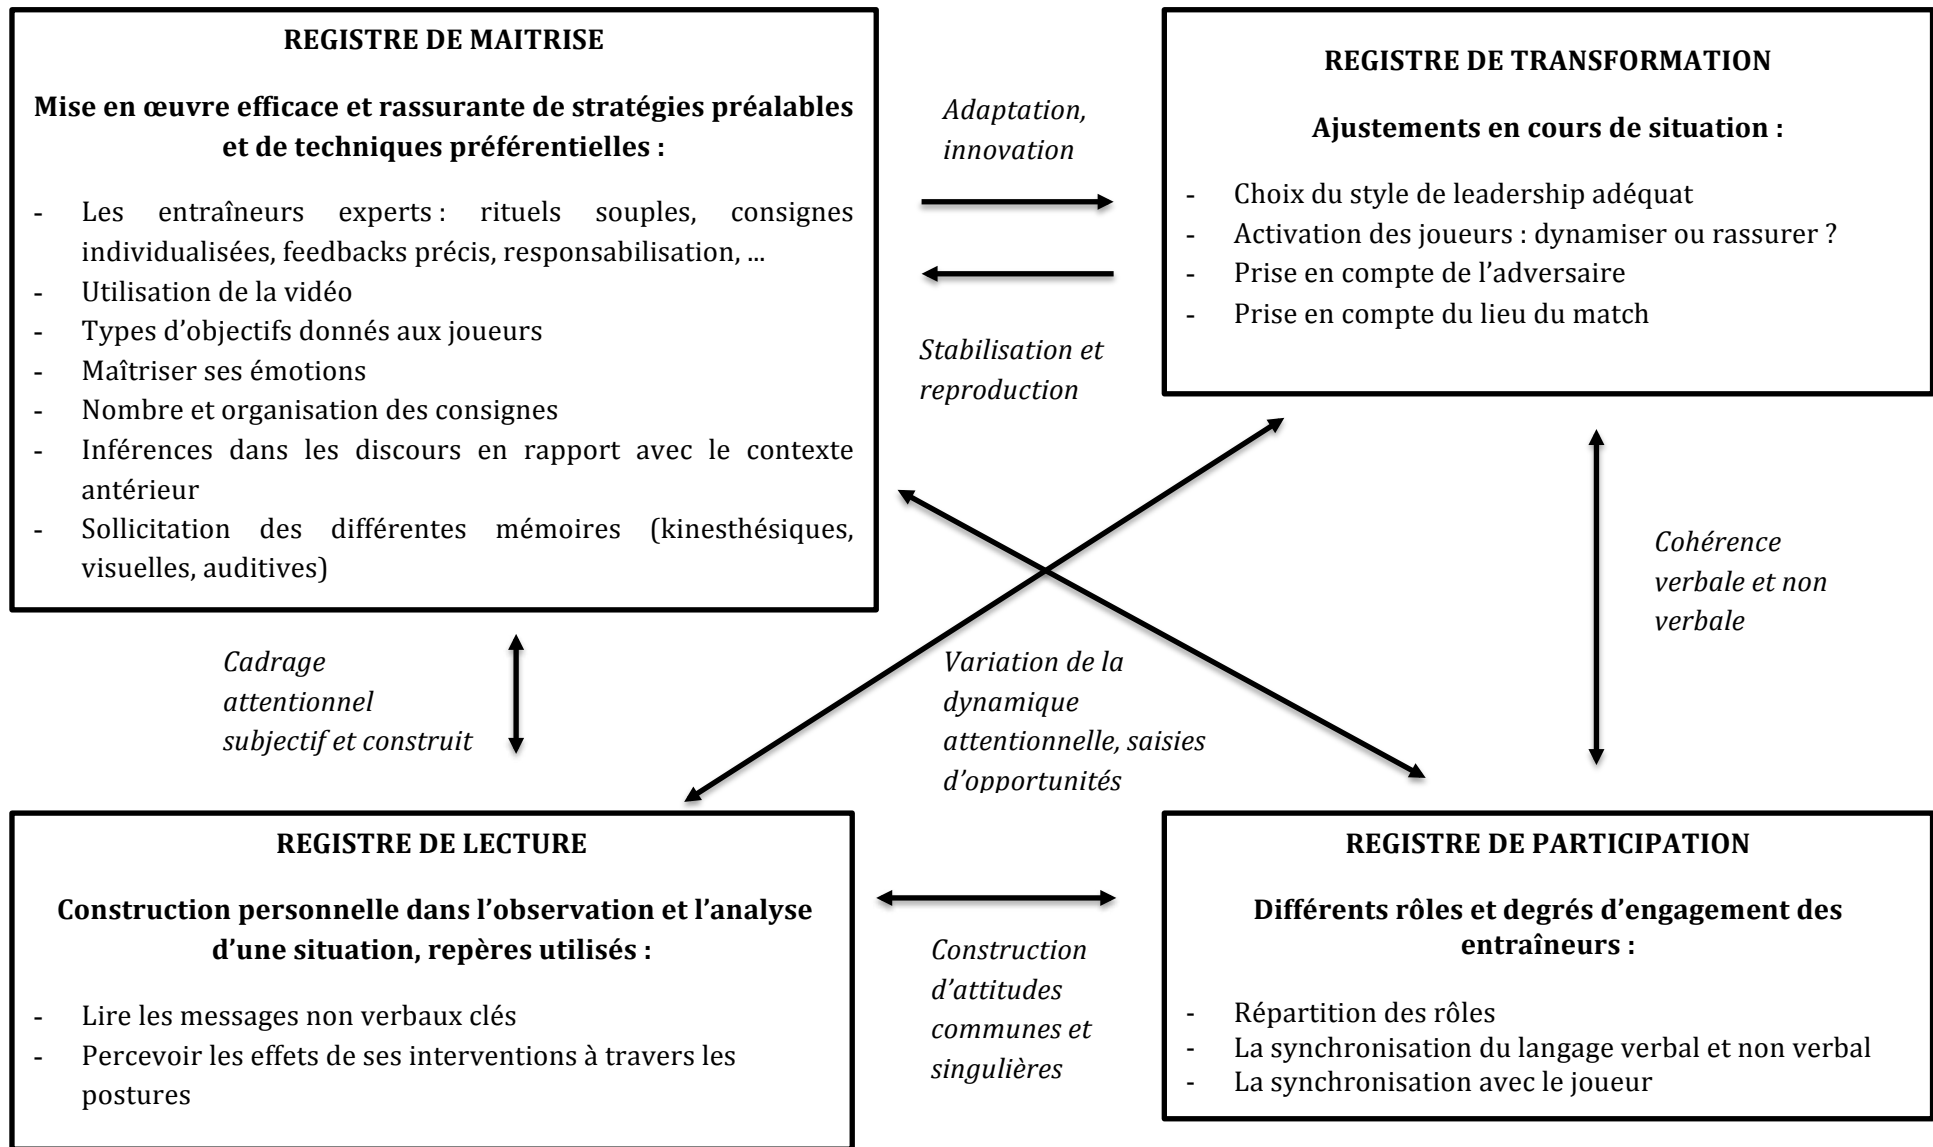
REGISTRE DE MAITRISE

Mise en œuvre efficace et rassurante de stratégies préalables et de techniques préférentielles :

- Les entraîneurs experts : rituels souples, consignes individualisées, feedbacks précis, responsabilisation, ...
- Utilisation de la vidéo
- Types d'objectifs donnés aux joueurs
- Maîtriser ses émotions
- Nombre et organisation des consignes
- Inférences dans les discours en rapport avec le contexte antérieur
- Sollicitation des différentes mémoires (kinesthésiques, visuelles, auditives)

Adaptation, innovation

Stabilisation et reproduction

REGISTRE DE TRANSFORMATION

Ajustements en cours de situation :

- Choix du style de leadership adéquat
- Activation des joueurs : dynamiser ou rassurer ?
- Prise en compte de l'adversaire
- Prise en compte du lieu du match

Cadrage attentionnel subjectif et construit

Variation de la dynamique attentionnelle, saisies d'opportunités

Cohérence verbale et non verbale

REGISTRE DE LECTURE

Construction personnelle dans l'observation et l'analyse d'une situation, repères utilisés :

- Lire les messages non verbaux clés
- Percevoir les effets de ses interventions à travers les postures

Construction d'attitudes communes et singulières

REGISTRE DE PARTICIPATION

Différents rôles et degrés d'engagement des entraîneurs :

- Répartition des rôles
- La synchronisation du langage verbal et non verbal
- La synchronisation avec le joueur